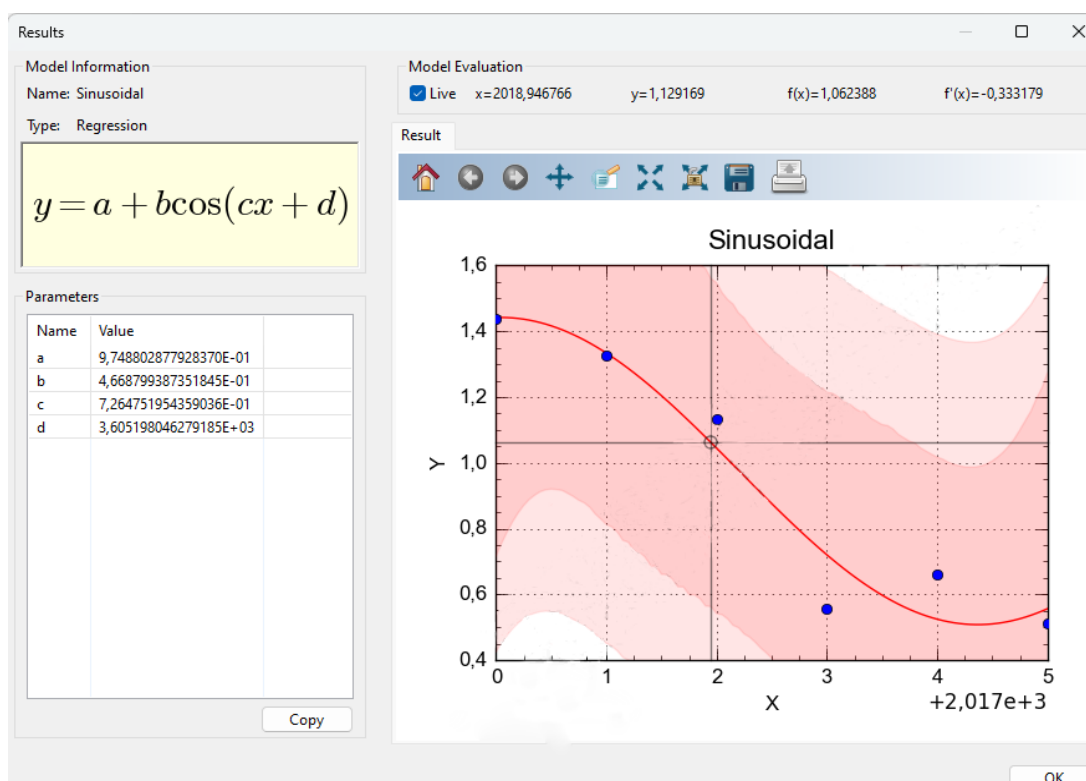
Results

Model Information

Name: Sinusoidal

Type: Regression

$y = a + b\cos(cx + d)$

Parameters

| Name | Value |
|---|---|
| a | 9,748802877928370E-01 |
| b | 4,668799387351845E-01 |
| c | 7,264751954359036E-01 |
| d | 3,605198046279185E+03 |

Copy

Model Evaluation

Live x=2018,946766 y=1,129169 f(x)=1,062388 f'(x)=-0,333179

Result

Sinusoidal

1,6
1,4
1,2
1,0
0,8
0,6
0,4

Y

0 1 2 3 4 5

X

+2,017e+3

OK